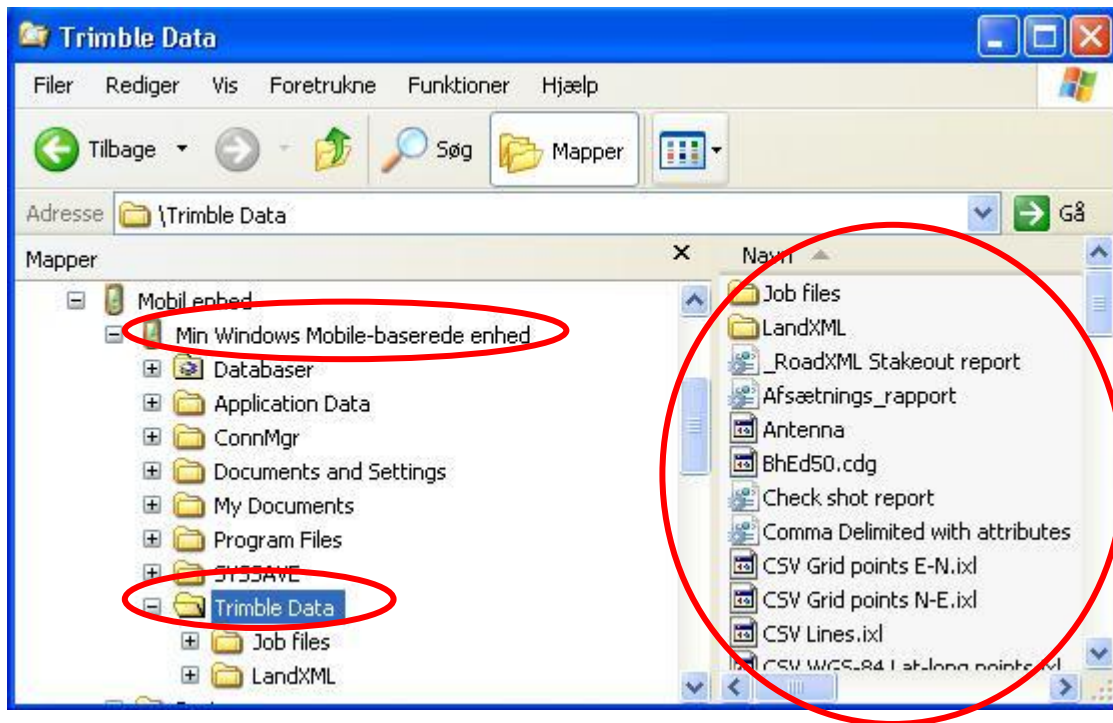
Trimble Data

Filer Rediger Vis Foretrukne Funktioner Hjælp

Tilbage Søg Mapper

Adresse \Trimble Data Gå

Mapper ×

Mobil enhed
Min Windows Mobile-baserede enhed
Databaser
Application Data
ConnMgr
Documents and Settings
My Documents
Program Files
SYSSAVE
Trimble Data
Job files
LandXML

Navn
Job files
LandXML
_RoadXML Stakeout report
Afsætnings_rapport
Antenna
BhEd50.cdg
Check shot report
Comma Delimited with attributes
CSV Grid points E-N.ixl
CSV Grid points N-E.ixl
CSV Lines.ixl
CSV WGS-84 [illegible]